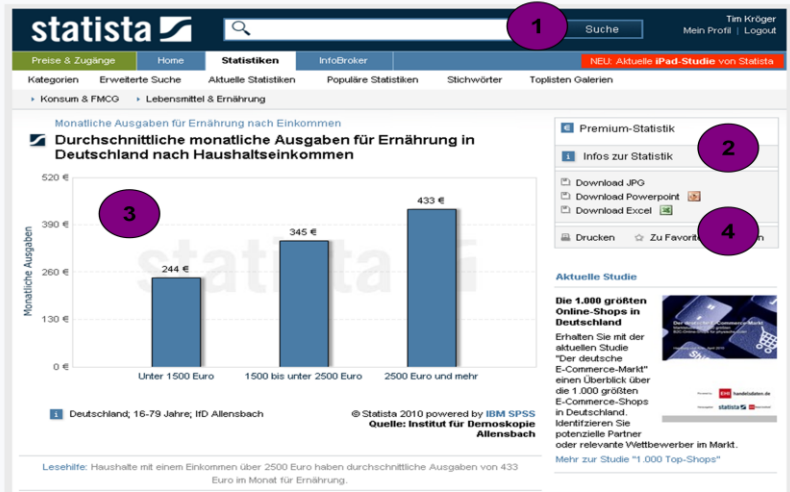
statista

Suche

1

Tim Kröger
Mein Profil | Logout

Preise & Zugänge | Home | Statistiken | InfoBroker | NEU: Aktuelle iPad-Studie von Statista

Kategorien | Erweiterte Suche | Aktuelle Statistiken | Populäre Statistiken | Stichwörter | Toplisten Galerien

Konsum & FMCG | Lebensmittel & Ernährung

Monatliche Ausgaben für Ernährung nach Einkommen

Durchschnittliche monatliche Ausgaben für Ernährung in Deutschland nach Haushaltseinkommen

3

| | Monatliche Ausgaben |
|---|---|
| Unter 1500 Euro | 244 € |
| 1500 bis unter 2500 Euro | 345 € |
| 2500 Euro und mehr | 433 € |

520 €
390 €
260 €
130 €
0 €

Deutschland; 16-79 Jahre; IfD Allensbach

© Statista 2010 powered by IBM SPSS
Quelle: Institut für Demoskopie Allensbach

Lesehilfe: Haushalte mit einem Einkommen über 2500 Euro haben durchschnittliche Ausgaben von 433 Euro im Monat für Ernährung.

Premium-Statistik

2

Infos zur Statistik

Download JPG
Download Powerpoint
Download Excel

4

Drucken | Zu Favorit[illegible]n

Aktuelle Studie

Die 1.000 größten Online-Shops in Deutschland

Erhalten Sie mit der aktuellen Studie "Der deutsche E-Commerce-Markt" einen Überblick über die 1.000 größten E-Commerce-Shops in Deutschland. Identifizieren Sie potenzielle Partner oder relevante Wettbewerber im Markt.

Mehr zur Studie "1.000 Top-Shops"